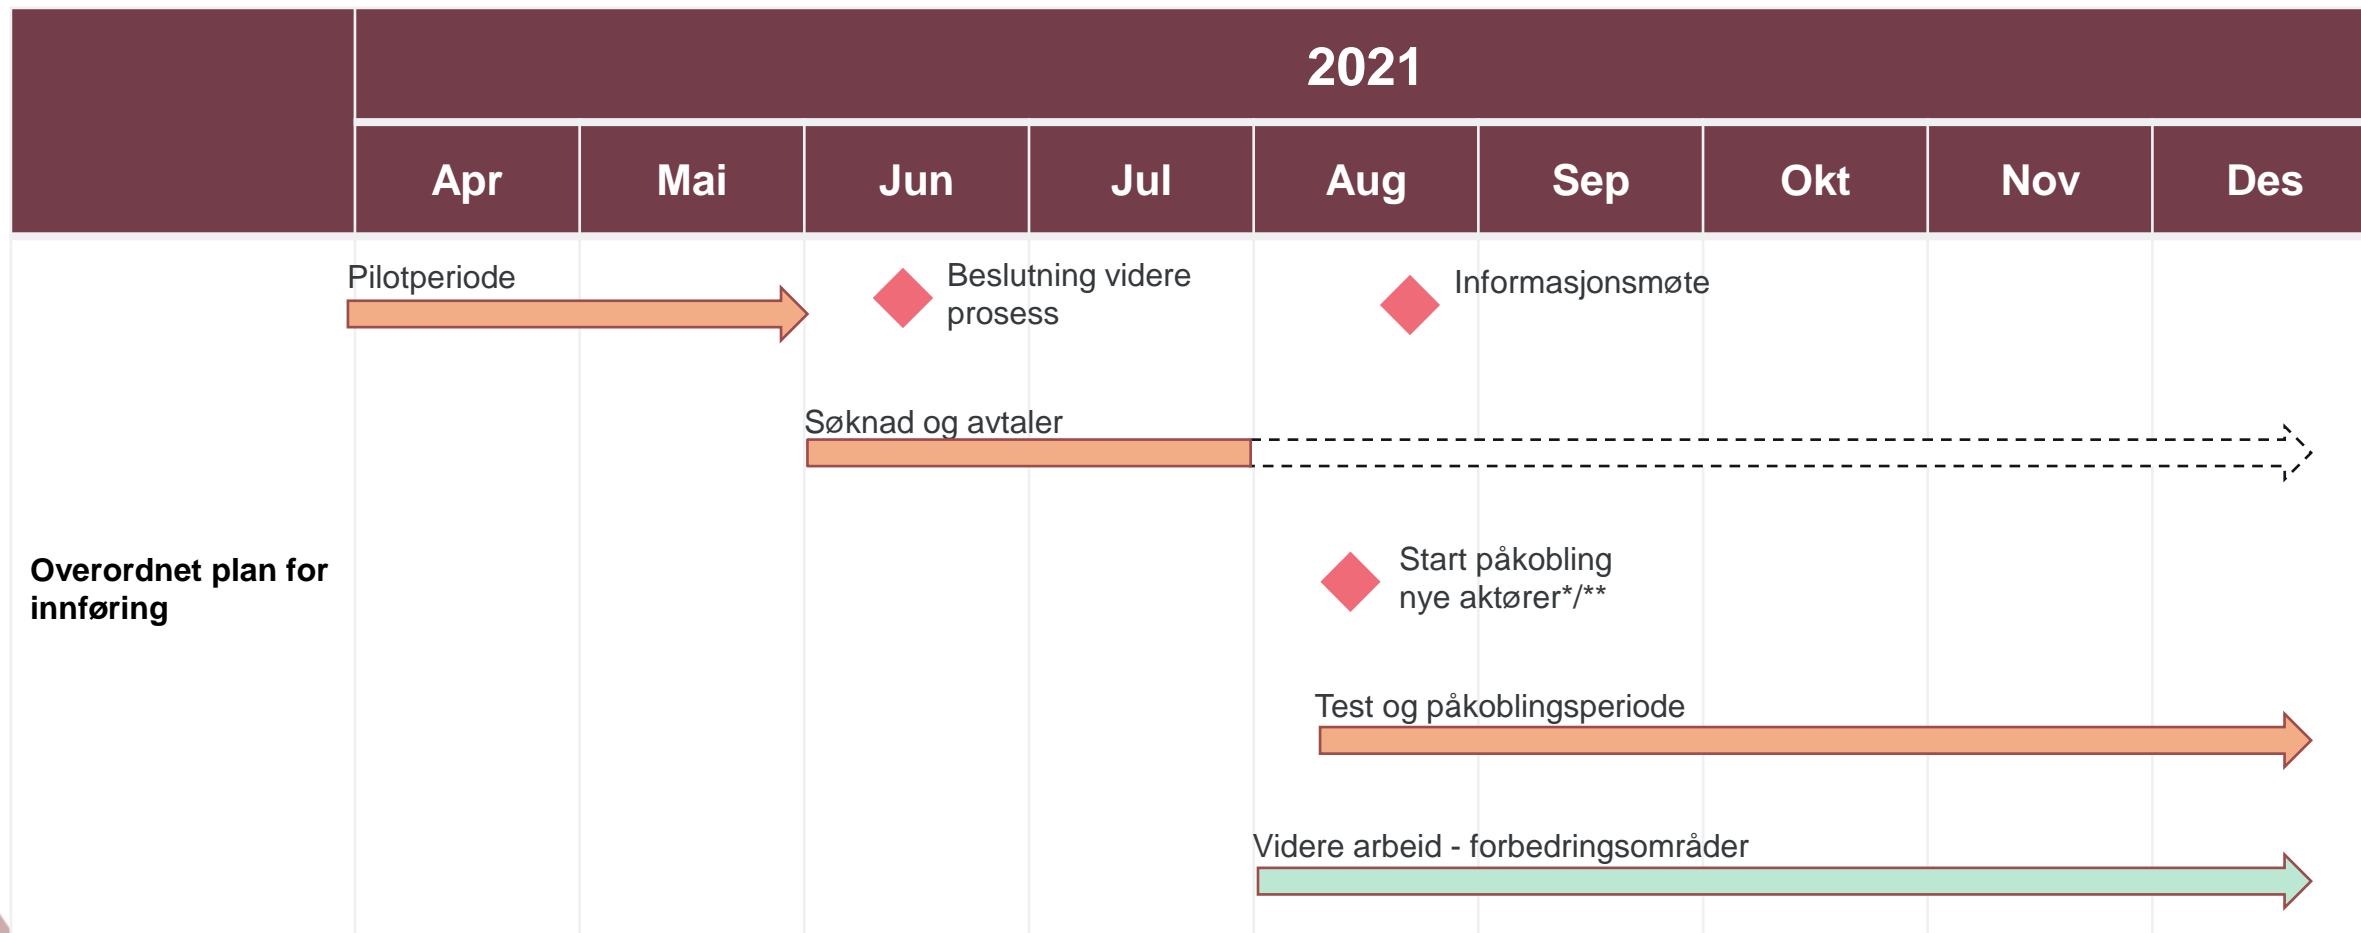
2021

| | Apr | Mai | Jun | Jul | Aug | Sep | Okt | Nov | Des |
|---|---|---|---|---|---|---|---|---|---|

Pilotperiode

Beslutning videre prosess

Informasjonsmøte

Søknad og avtaler

Overordnet plan for innføring

Start påkobling nye aktører*/**

Test og påkoblingsperiode

Videre arbeid - forbedringsområder